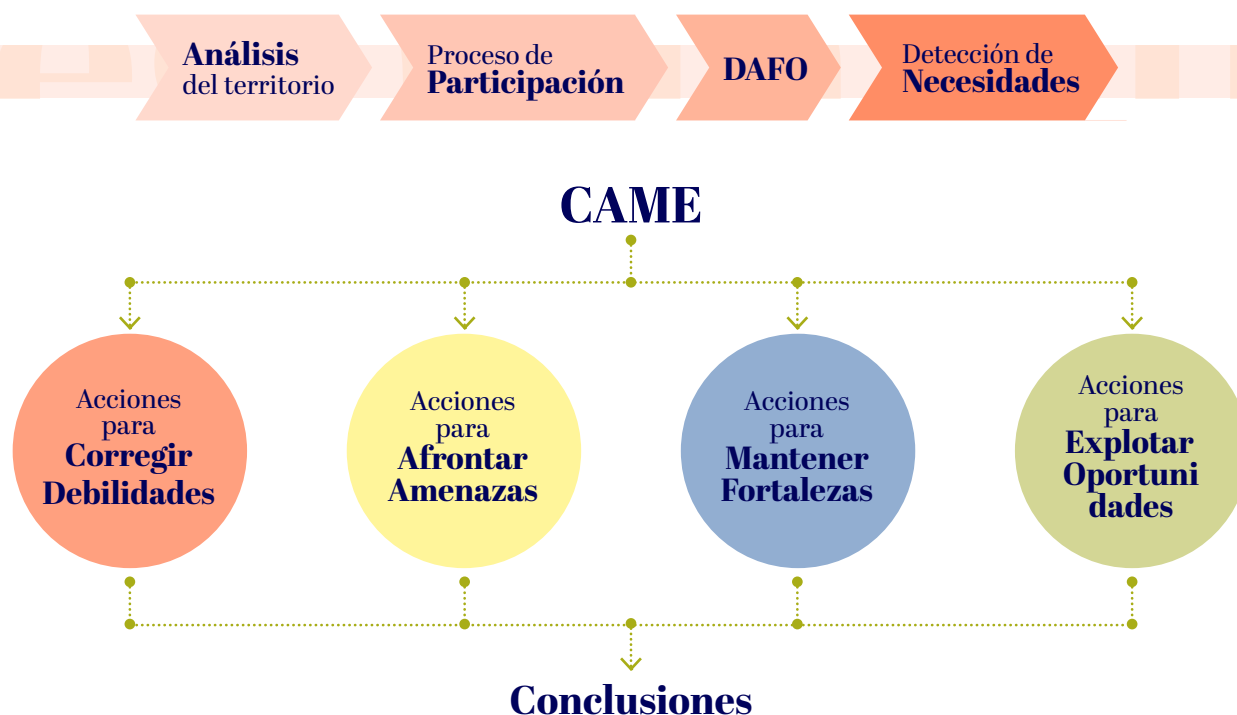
Análisis del territorio

Proceso de Participación

DAFO

Detección de Necesidades

CAME

Acciones para Corregir Debilidades

Acciones para Afrontar Amenazas

Acciones para Mantener Fortalezas

Acciones para Explotar Oportuni dades

Conclusiones